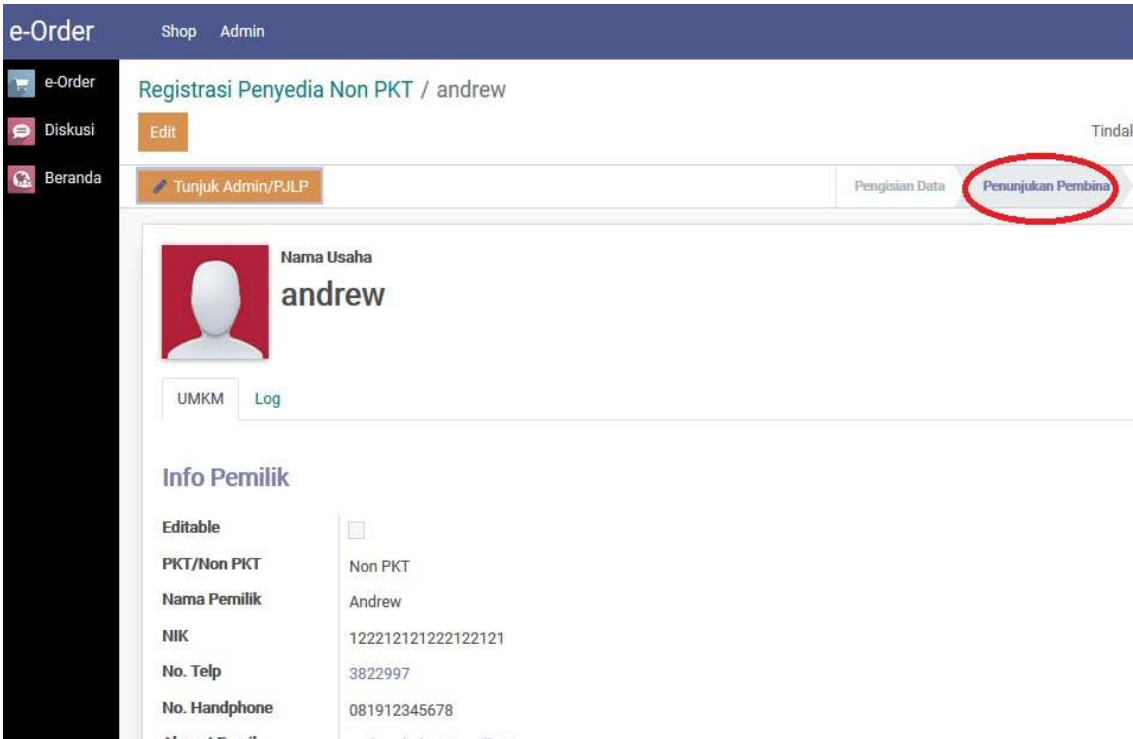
e-Order Shop Admin

e-Order
Diskusi
Beranda

Registrasi Penyedia Non PKT / andrew

Edit

Tindal

Tunjuk Admin/PJLP

Pengisian Data Penunjukan Pembina

Nama Usaha
andrew

UMKM Log

Info Pemilik

| | |
|---|---|
| Editable | |
| PKT/Non PKT | Non PKT |
| Nama Pemilik | Andrew |
| NIK | 122212121222122121 |
| No. Telp | 3822997 |
| No. Handphone | 081912345678 |
| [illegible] | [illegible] |